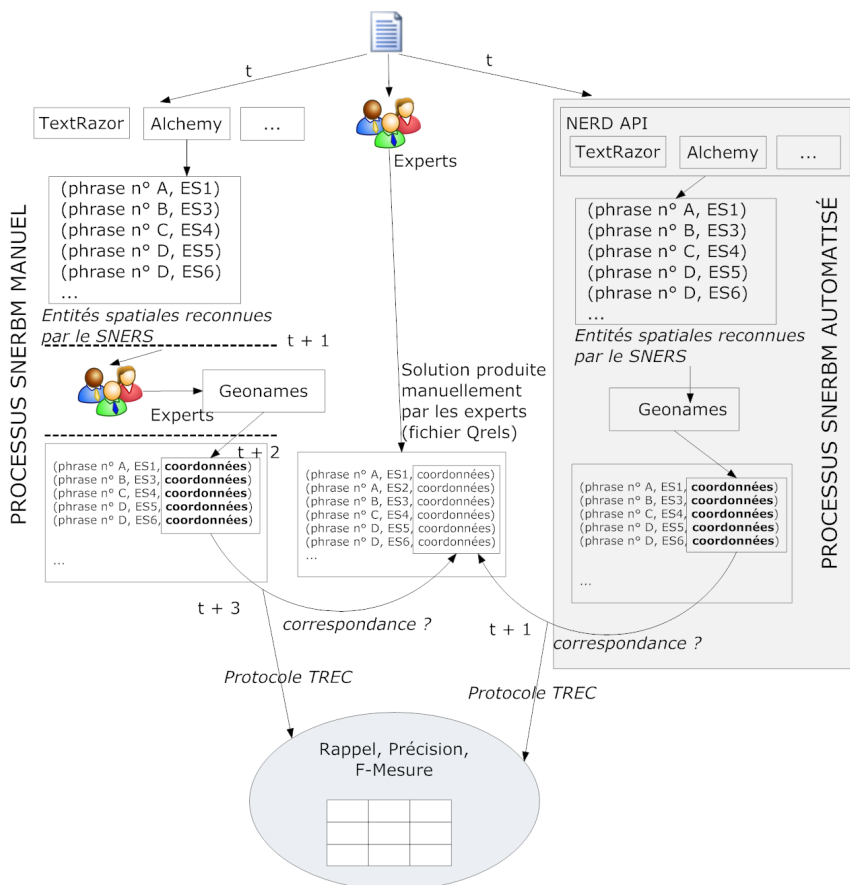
t

t

TextRazor

Alchemy

...

Experts

NERD API

TextRazor

Alchemy

...

PROCESSUS SNERBM MANUEL

(phrase n° A, ES1)
(phrase n° B, ES3)
(phrase n° C, ES4)
(phrase n° D, ES5)
(phrase n° D, ES6)
...

Entités spatiales reconnues par le SNERS

t + 1

Experts

Geonames

(phrase n° A, ES1)
(phrase n° B, ES3)
(phrase n° C, ES4)
(phrase n° D, ES5)
(phrase n° D, ES6)
...

Entités spatiales reconnues par le SNERS

PROCESSUS SNERBM AUTOMATISÉ

Solution produite manuellement par les experts (fichier Qrels)

Geonames

t + 2

(phrase n° A, ES1, **coordonnées**)
(phrase n° B, ES3, **coordonnées**)
(phrase n° C, ES4, **coordonnées**)
(phrase n° D, ES5, **coordonnées**)
(phrase n° D, ES6, **coordonnées**)
...

(phrase n° A, ES1, coordonnées)
(phrase n° A, ES2, coordonnées)
(phrase n° B, ES3, coordonnées)
(phrase n° C, ES4, coordonnées)
(phrase n° D, ES5, coordonnées)
(phrase n° D, ES6, coordonnées)
...

(phrase n° A, ES1, **coordonnées**)
(phrase n° B, ES3, **coordonnées**)
(phrase n° C, ES4, **coordonnées**)
(phrase n° D, ES5, **coordonnées**)
(phrase n° D, ES6, **coordonnées**)
...

t + 3

correspondance ?

t + 1

correspondance ?

Protocole TREC

Protocole TREC

Rappel, Précision, F-Mesure